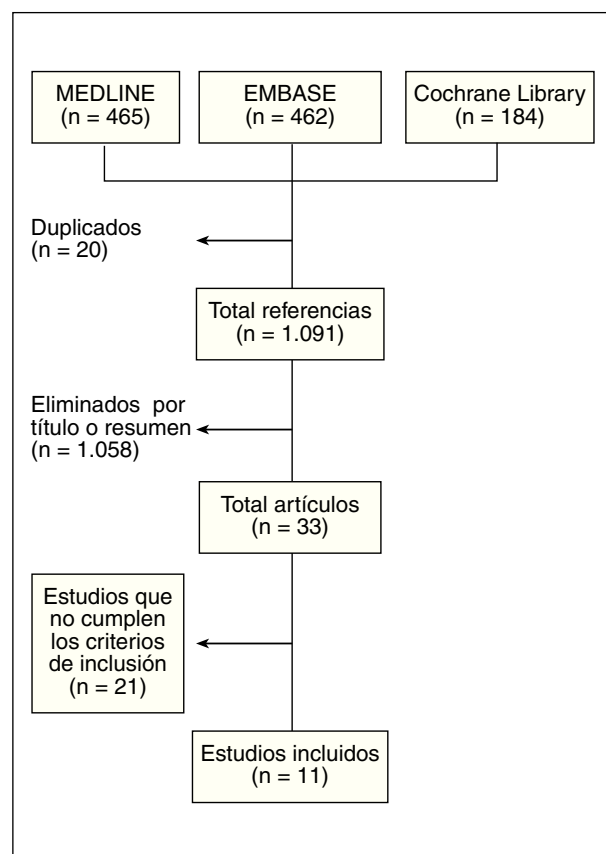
MEDLINE
(n = 465)

EMBASE
(n = 462)

Cochrane Library
(n = 184)

Duplicados
(n = 20)

Total referencias
(n = 1.091)

Eliminados por título o resumen
(n = 1.058)

Total artículos
(n = 33)

Estudios que no cumplen los criterios de inclusión
(n = 21)

Estudios incluidos
(n = 11)